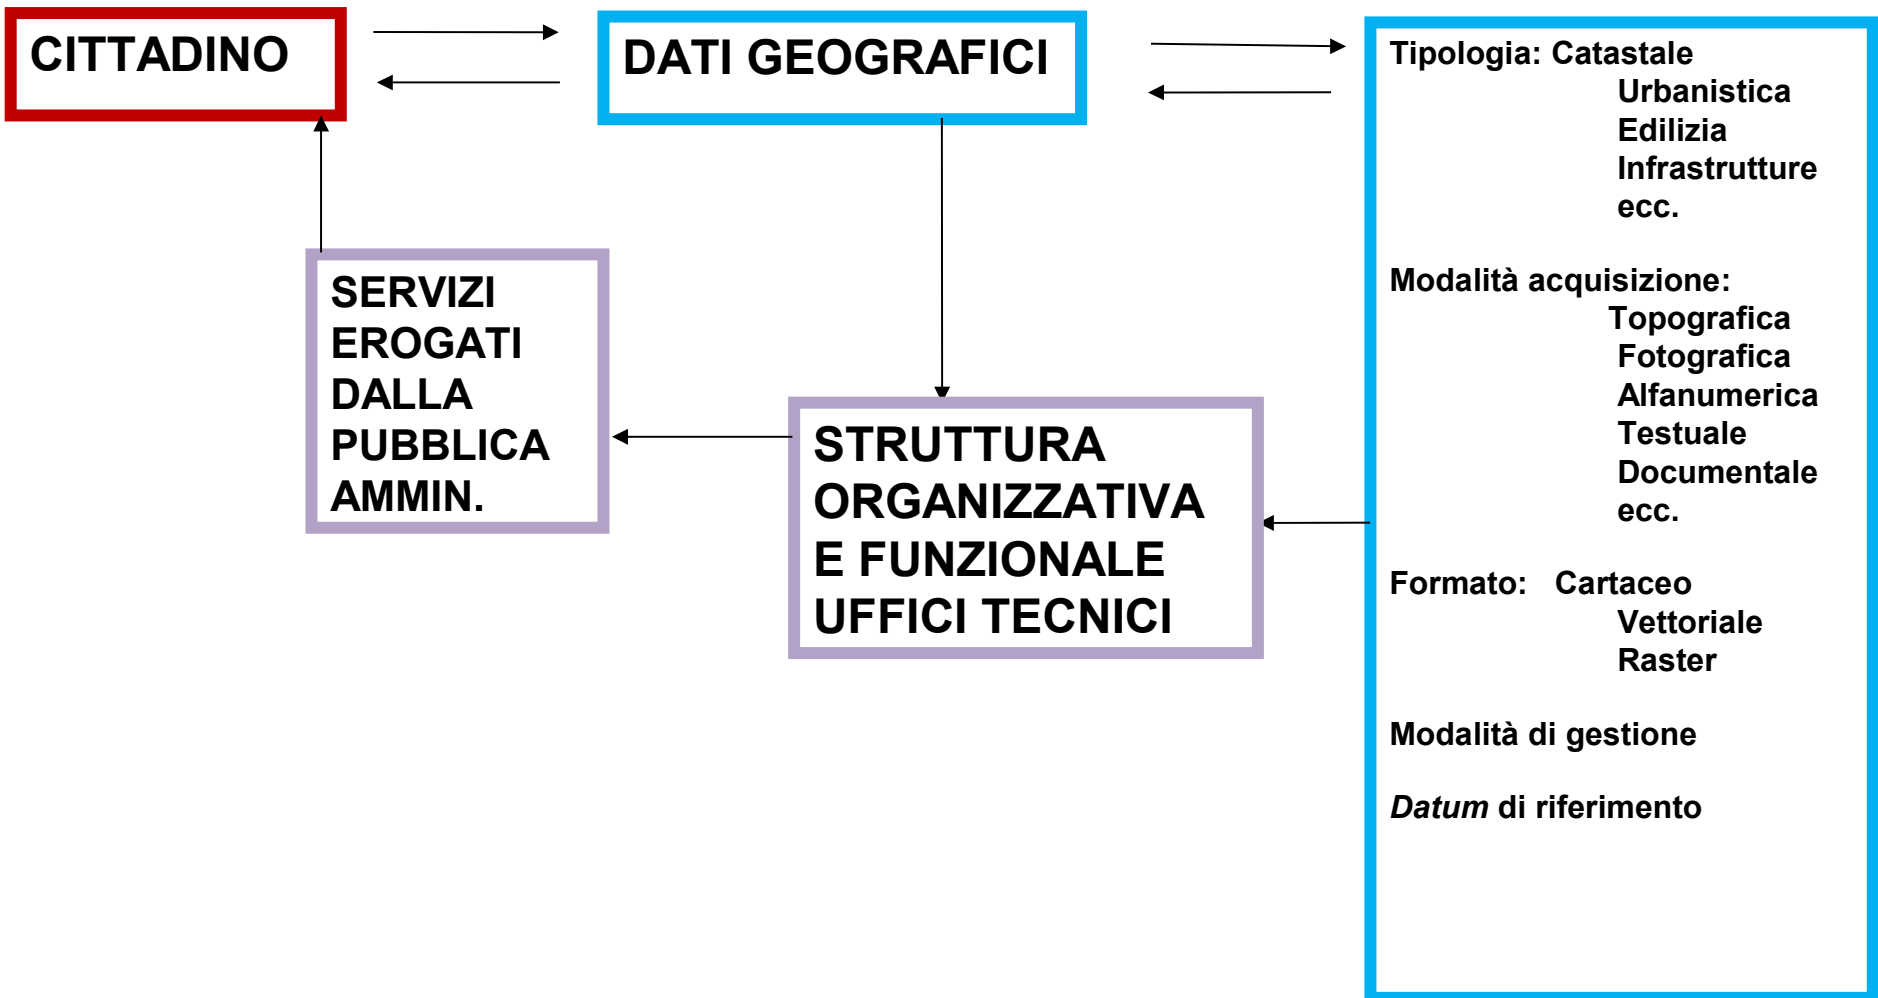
CITTADINO

DATI GEOGRAFICI

Tipologia: Catastale
Urbanistica
Edilizia
Infrastrutture
ecc.

Modalità acquisizione:
Topografica
Fotografica
Alfanumerica
Testuale
Documentale
ecc.

Formato: Cartaceo
Vettoriale
Raster

Modalità di gestione

*Datum* di riferimento

SERVIZI EROGATI DALLA PUBBLICA AMMIN.

STRUTTURA ORGANIZZATIVA E FUNZIONALE UFFICI TECNICI